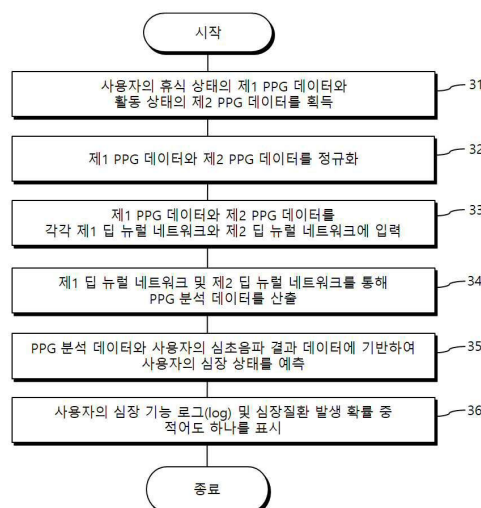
시작

사용자의 휴식 상태의 제1 PPG 데이터와 활동 상태의 제2 PPG 데이터를 획득

31

제1 PPG 데이터와 제2 PPG 데이터를 정규화

32

제1 PPG 데이터와 제2 PPG 데이터를 각각 제1 딥 뉴럴 네트워크와 제2 딥 뉴럴 네트워크에 입력

33

제1 딥 뉴럴 네트워크 및 제2 딥 뉴럴 네트워크를 통해 PPG 분석 데이터를 산출

34

PPG 분석 데이터와 사용자의 심초음파 결과 데이터에 기반하여 사용자의 심장 상태를 예측

35

사용자의 심장 기능 로그(log) 및 심장질환 발생 확률 중 적어도 하나를 표시

36

종료